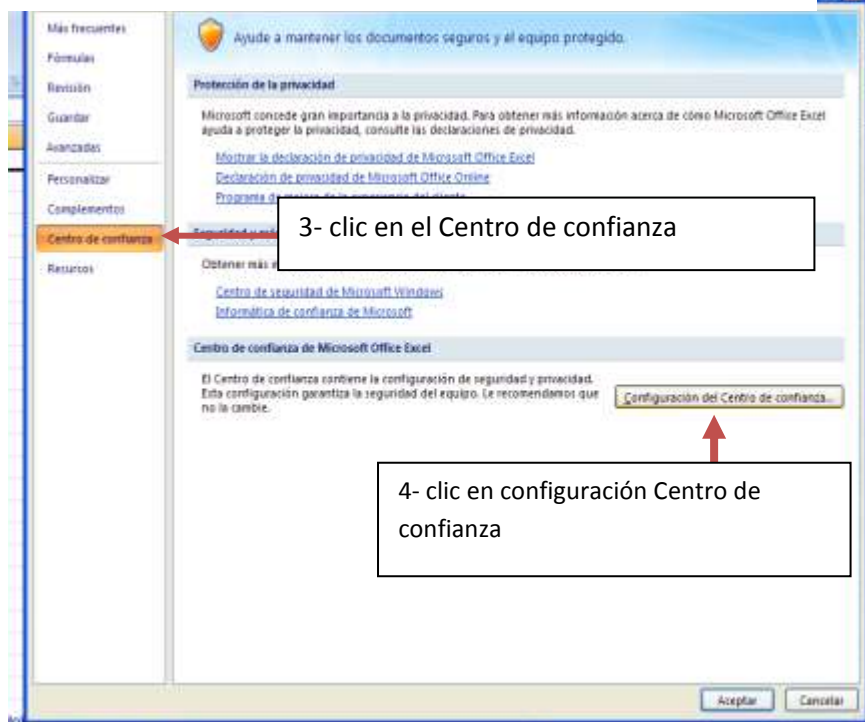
Más frecuentes
Fórmulas
Revisión
Guardar
Avanzadas
Personalizar
Complementos
Centro de confianza
Recursos

Ayude a mantener los documentos seguros y el equipo protegido.

Protección de la privacidad

Microsoft concede gran importancia a la privacidad. Para obtener más información acerca de cómo Microsoft Office Excel ayuda a proteger la privacidad, consulte las declaraciones de privacidad.

Mostrar la declaración de privacidad de Microsoft Office Excel
Declaración de privacidad de Microsoft Office Online
Programa de mejora de la experiencia del cliente

3- clic en el Centro de confianza

Seguridad y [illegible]

Obtener más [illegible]

Centro de seguridad de Microsoft Windows
Informática de confianza de Microsoft

Centro de confianza de Microsoft Office Excel

El Centro de confianza contiene la configuración de seguridad y privacidad. Esta configuración garantiza la seguridad del equipo. Le recomendamos que no la cambie.

Configuración del Centro de confianza...

4- clic en configuración Centro de confianza

Aceptar
Cancelar